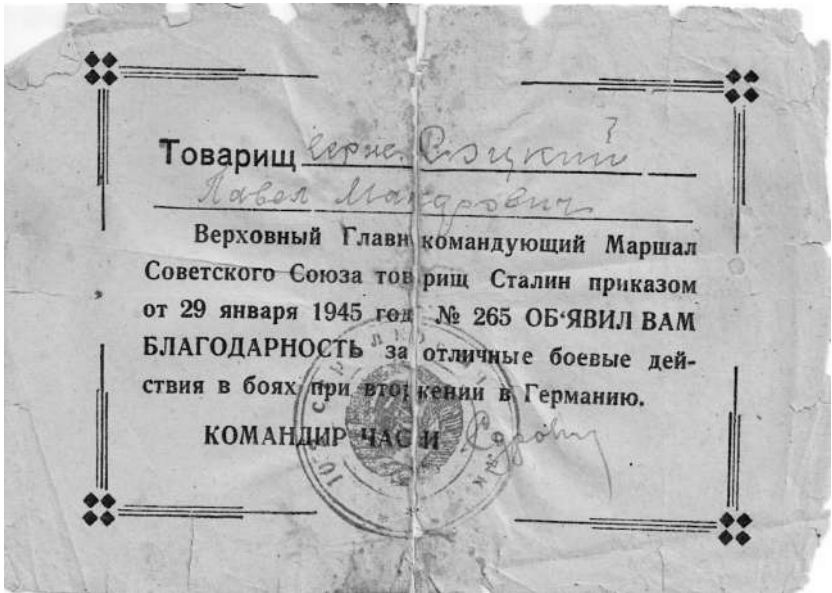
Товарищ ефрейт. Соцкий
Павел Макарович

Верховный Главн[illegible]командующий Маршал Советского Союза тов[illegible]рищ Сталин приказом от 29 января 1945 го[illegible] № 265 ОБ'ЯВИЛ ВАМ БЛАГОДАРНОСТЬ за отличные боевые действия в боях при вто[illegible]жении в Германию.

КОМАНДИР ЧАС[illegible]И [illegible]